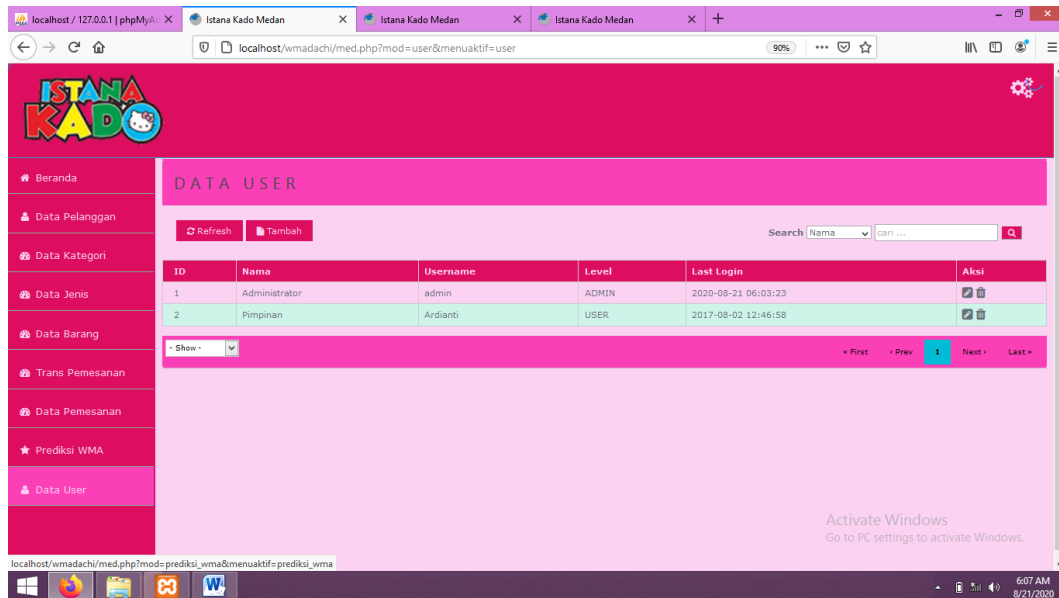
localhost / 127.0.0.1 | phpMyA
Istana Kado Medan
Istana Kado Medan
Istana Kado Medan

localhost/wmadachi/med.php?mod=user&menuaktif=user
90%

ISTANA KADO

Beranda
Data Pelanggan
Data Kategori
Data Jenis
Data Barang
Trans Pemesanan
Data Pemesanan
Prediksi WMA
Data User

DATA USER

Refresh
Tambah
Search Nama cari ...

| ID | Nama | Username | Level | Last Login | Aksi |
|---|---|---|---|---|---|
| 1 | Administrator | admin | ADMIN | 2020-08-21 06:03:23 | |
| 2 | Pimpinan | Ardianti | USER | 2017-08-02 12:46:58 | |

- Show -
« First ‹ Prev 1 Next › Last »

Activate Windows
Go to PC settings to activate Windows.

localhost/wmadachi/med.php?mod=prediksi_wma&menuaktif=prediksi_wma

6:07 AM
8/21/2020